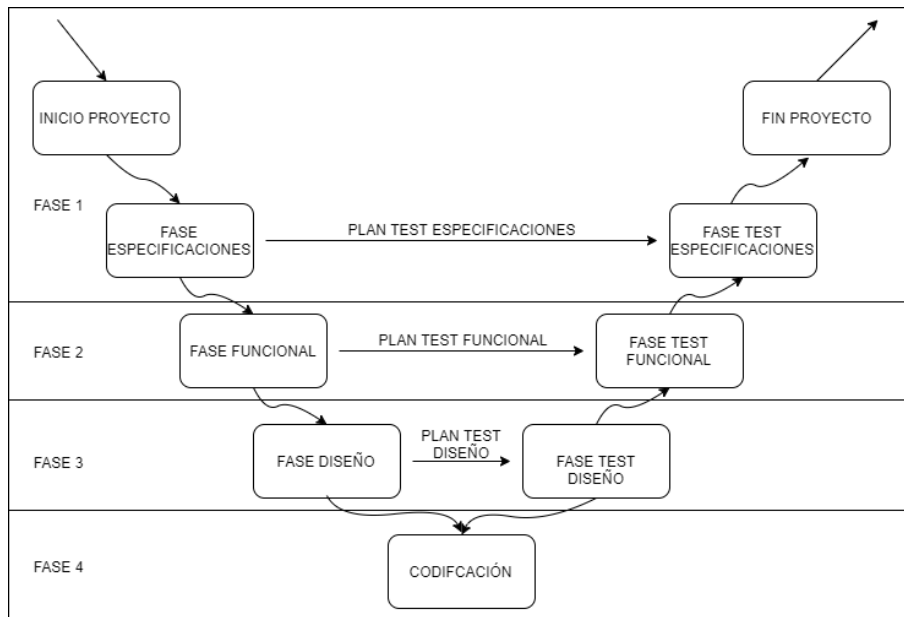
INICIO PROYECTO

FIN PROYECTO

FASE 1

FASE ESPECIFICACIONES

PLAN TEST ESPECIFICACIONES

FASE TEST ESPECIFICACIONES

FASE 2

FASE FUNCIONAL

PLAN TEST FUNCIONAL

FASE TEST FUNCIONAL

FASE 3

FASE DISEÑO

PLAN TEST DISEÑO

FASE TEST DISEÑO

FASE 4

CODIFCACIÓN